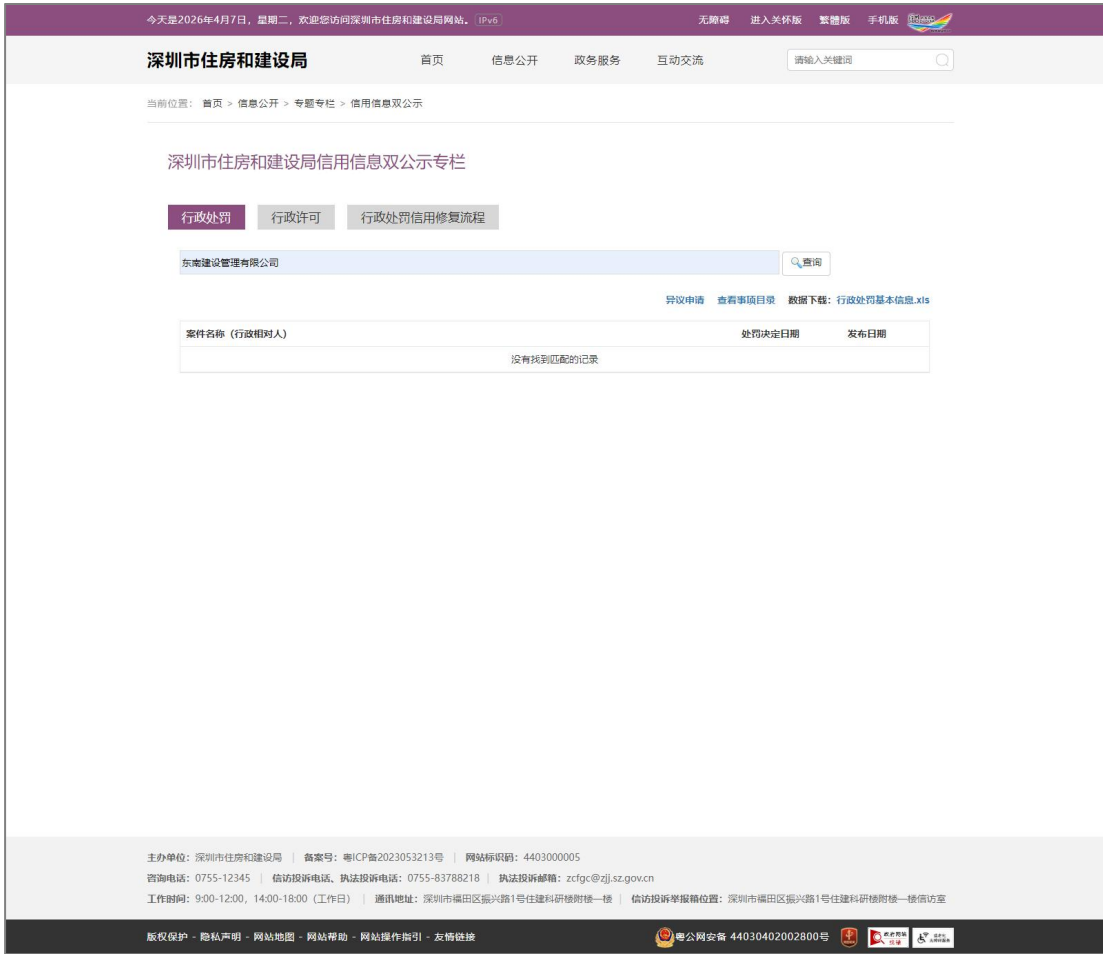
今天是2026年4月7日，星期二，欢迎您访问深圳市住房和建设局网站。 IPv6

无障碍 进入关怀版 繁體版 手机版

深圳市住房和建设局

首页 信息公开 政务服务 互动交流

请输入关键词

当前位置： 首页 > 信息公开 > 专题专栏 > 信用信息双公示

深圳市住房和建设局信用信息双公示专栏

行政处罚 行政许可 行政处罚信用修复流程

东南建设管理有限公司

查询

异议申请 查看事项目录 数据下载：行政处罚基本信息.xls

| 案件名称（行政相对人） | 处罚决定日期 | 发布日期 |
|---|---|---|
| 没有找到匹配的记录 | | |

主办单位：深圳市住房和建设局 | 备案号：粤ICP备2023053213号 | 网站标识码：4403000005

咨询电话：0755-12345 | 信访投诉电话、执法投诉电话：0755-83788218 | 执法投诉邮箱：zcfgc@zjj.sz.gov.cn

工作时间：9:00-12:00，14:00-18:00（工作日） | 通讯地址：深圳市福田区振兴路1号住建科研楼附楼一楼 | 信访投诉举报窗位置：深圳市福田区振兴路1号住建科研楼附楼一楼信访室

版权保护 - 隐私声明 - 网站地图 - 网站帮助 - 网站操作指引 - 友情链接

粤公网安备 44030402002800号